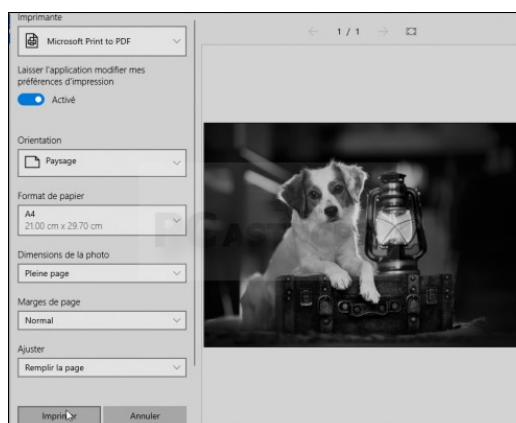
Imprimante

Microsoft Print to PDF

Laisser l'application modifier mes préférences d'impression

Activé

Orientation

Paysage

Format de papier

A4
21.00 cm x 29.70 cm

Dimensions de la photo

Pleine page

Marges de page

Normal

Ajuster

Remplir la page

Imprimer

Annuler

1 / 1